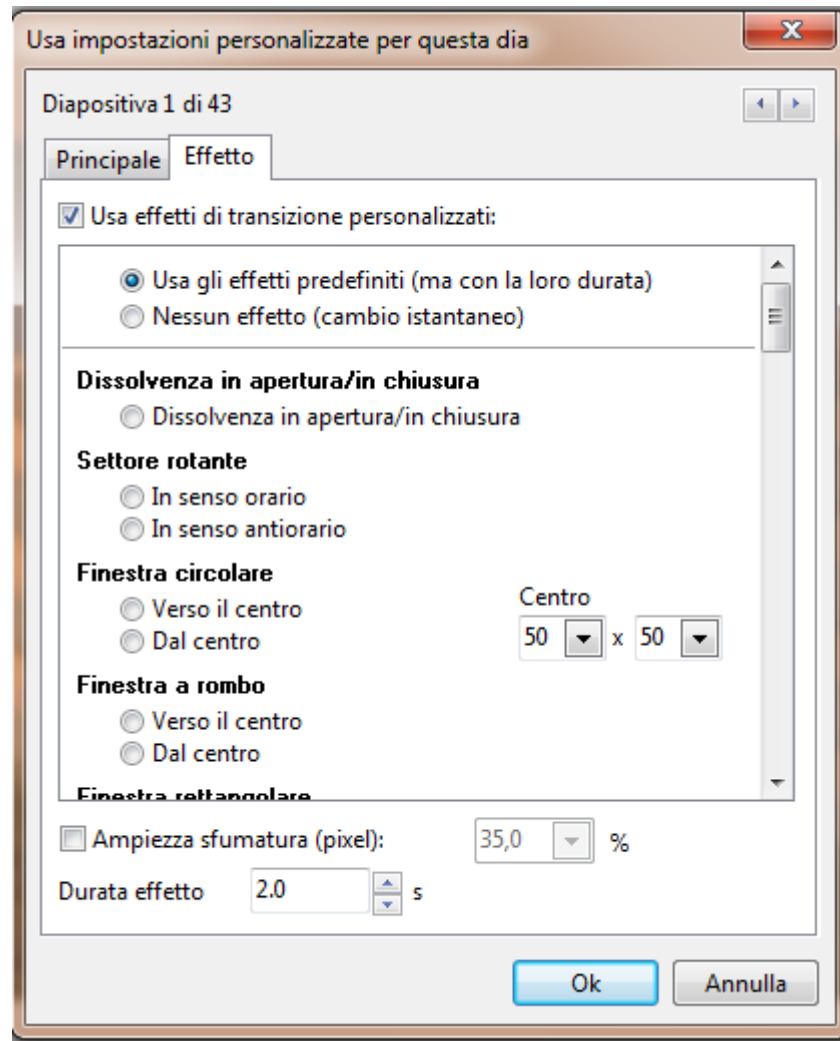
Usa impostazioni personalizzate per questa dia

Diapositiva 1 di 43

Principale | Effetto

Usa effetti di transizione personalizzati:

Usa gli effetti predefiniti (ma con la loro durata)
Nessun effetto (cambio istantaneo)

Dissolvenza in apertura/in chiusura
Dissolvenza in apertura/in chiusura

Settore rotante
In senso orario
In senso antiorario

Finestra circolare
Verso il centro
Dal centro

Centro
50 x 50

Finestra a rombo
Verso il centro
Dal centro

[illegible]

Ampiezza sfumatura (pixel): 35,0 %

Durata effetto 2.0 s

Ok Annulla